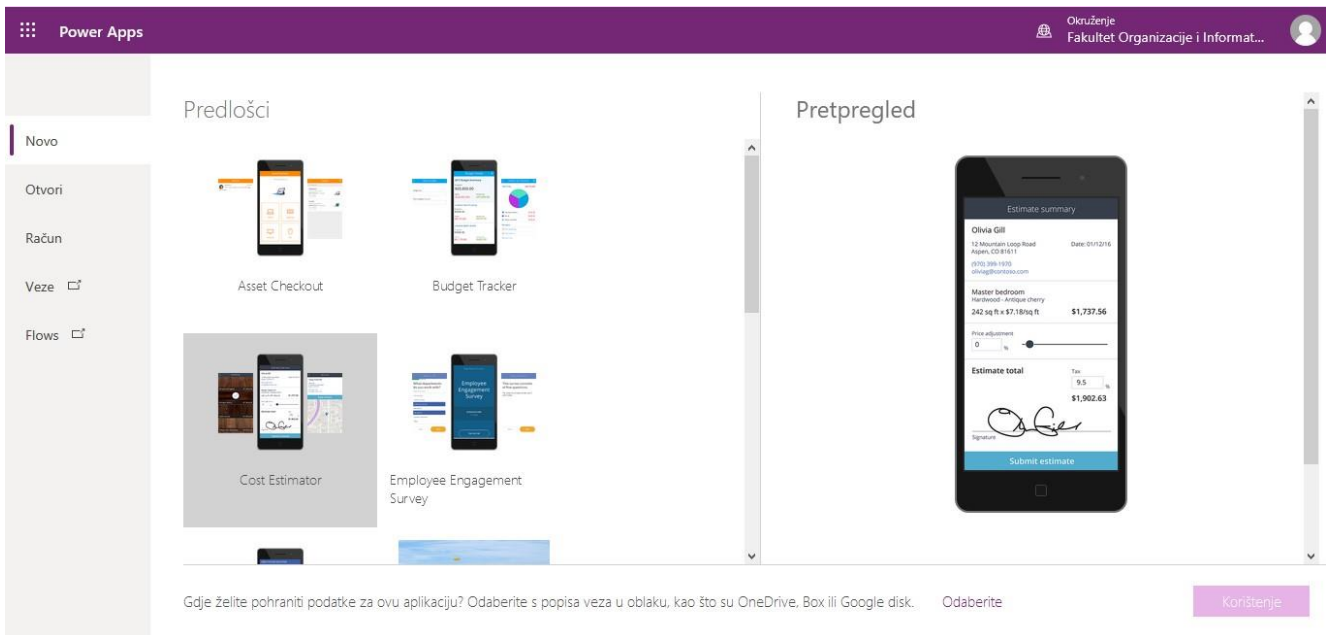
Power Apps

Okruženje
Fakultet Organizacije i Informat...

Novo
Otvori
Račun
Veze
Flows

Predlošci

Asset Checkout

Budget Tracker

Cost Estimator

Employee Engagement Survey

Employee Engagement Survey

Pretpregled

Estimate summary
Olivia Gill
12 Mountain Loop Road
Aspen, CO 81611
Date: 01/12/16
(970) 399-1970
oliviag@contoso.com
Master bedroom
Hardwood - Antique cherry
242 sq ft x $7.18/sq ft
$1,737.56
Price adjustment
0
%
Estimate total
Tax
9.5
%
$1,902.63
Signature
Submit estimate

Gdje želite pohraniti podatke za ovu aplikaciju? Odaberite s popisa veza u oblaku, kao što su OneDrive, Box ili Google disk. Odaberite

Korištenje